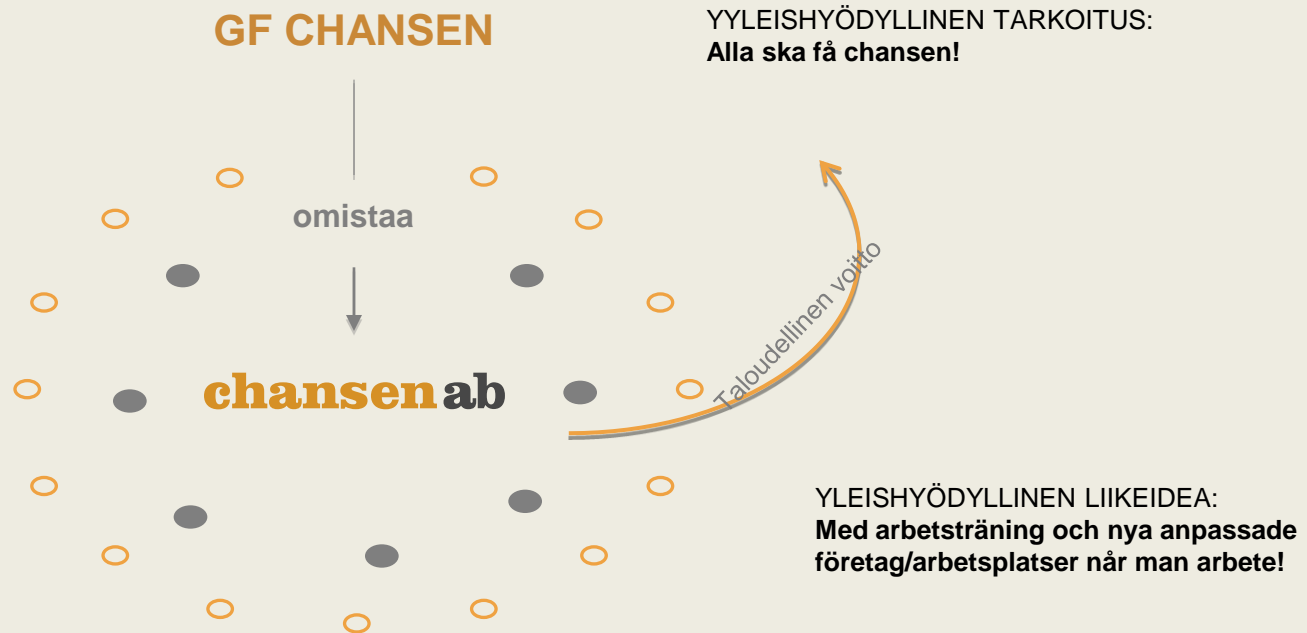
GF CHANSEN

omistaa

chansen ab

Taloudellinen voitto

YYLEISHYÖDYLLINEN TARKOITUS:
**Alla ska få chansen!**

YLEISHYÖDYLLINEN LIIKEIDEA:
**Med arbetsträning och nya anpassade företag/arbetsplatser når man arbete!**